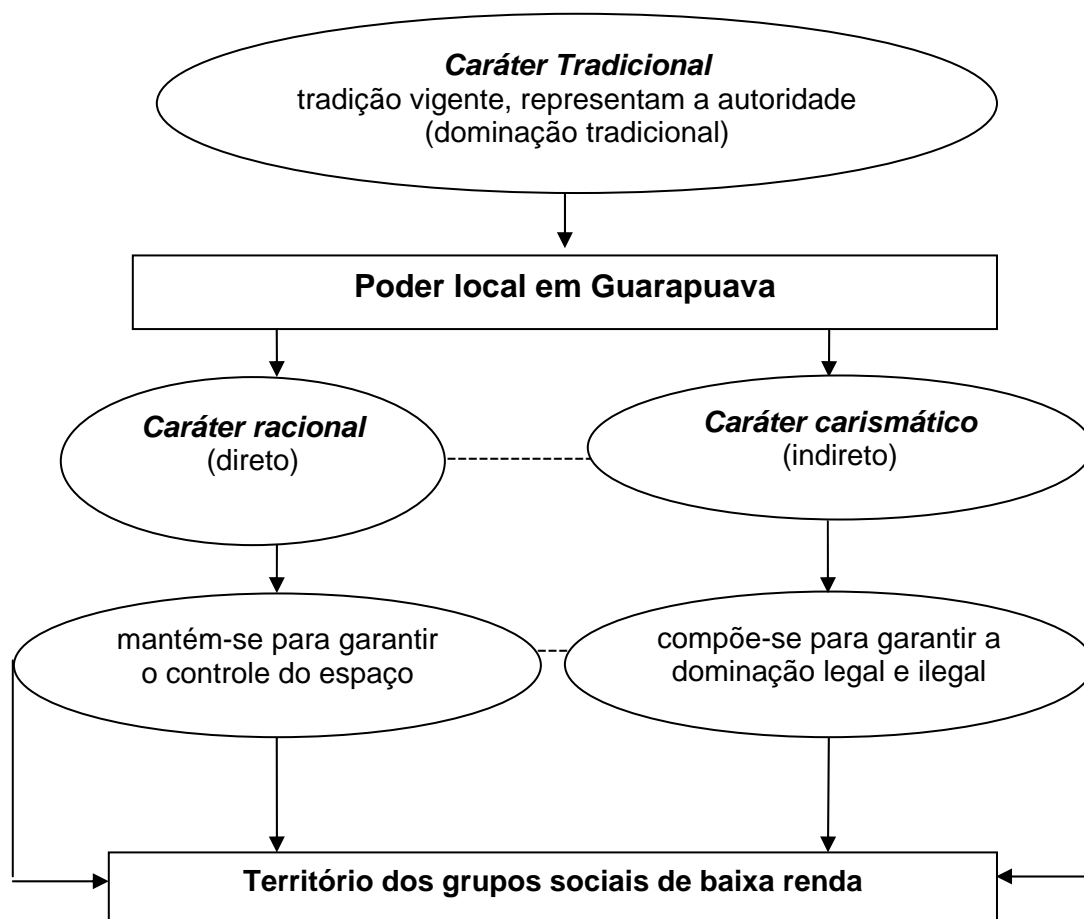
*Caráter Tradicional*
tradição vigente, representam a autoridade
(dominação tradicional)

**Poder local em Guarapuava**

*Caráter racional*
(direto)

*Caráter carismático*
(indireto)

mantém-se para garantir o controle do espaço

compõe-se para garantir a dominação legal e ilegal

**Território dos grupos sociais de baixa renda**